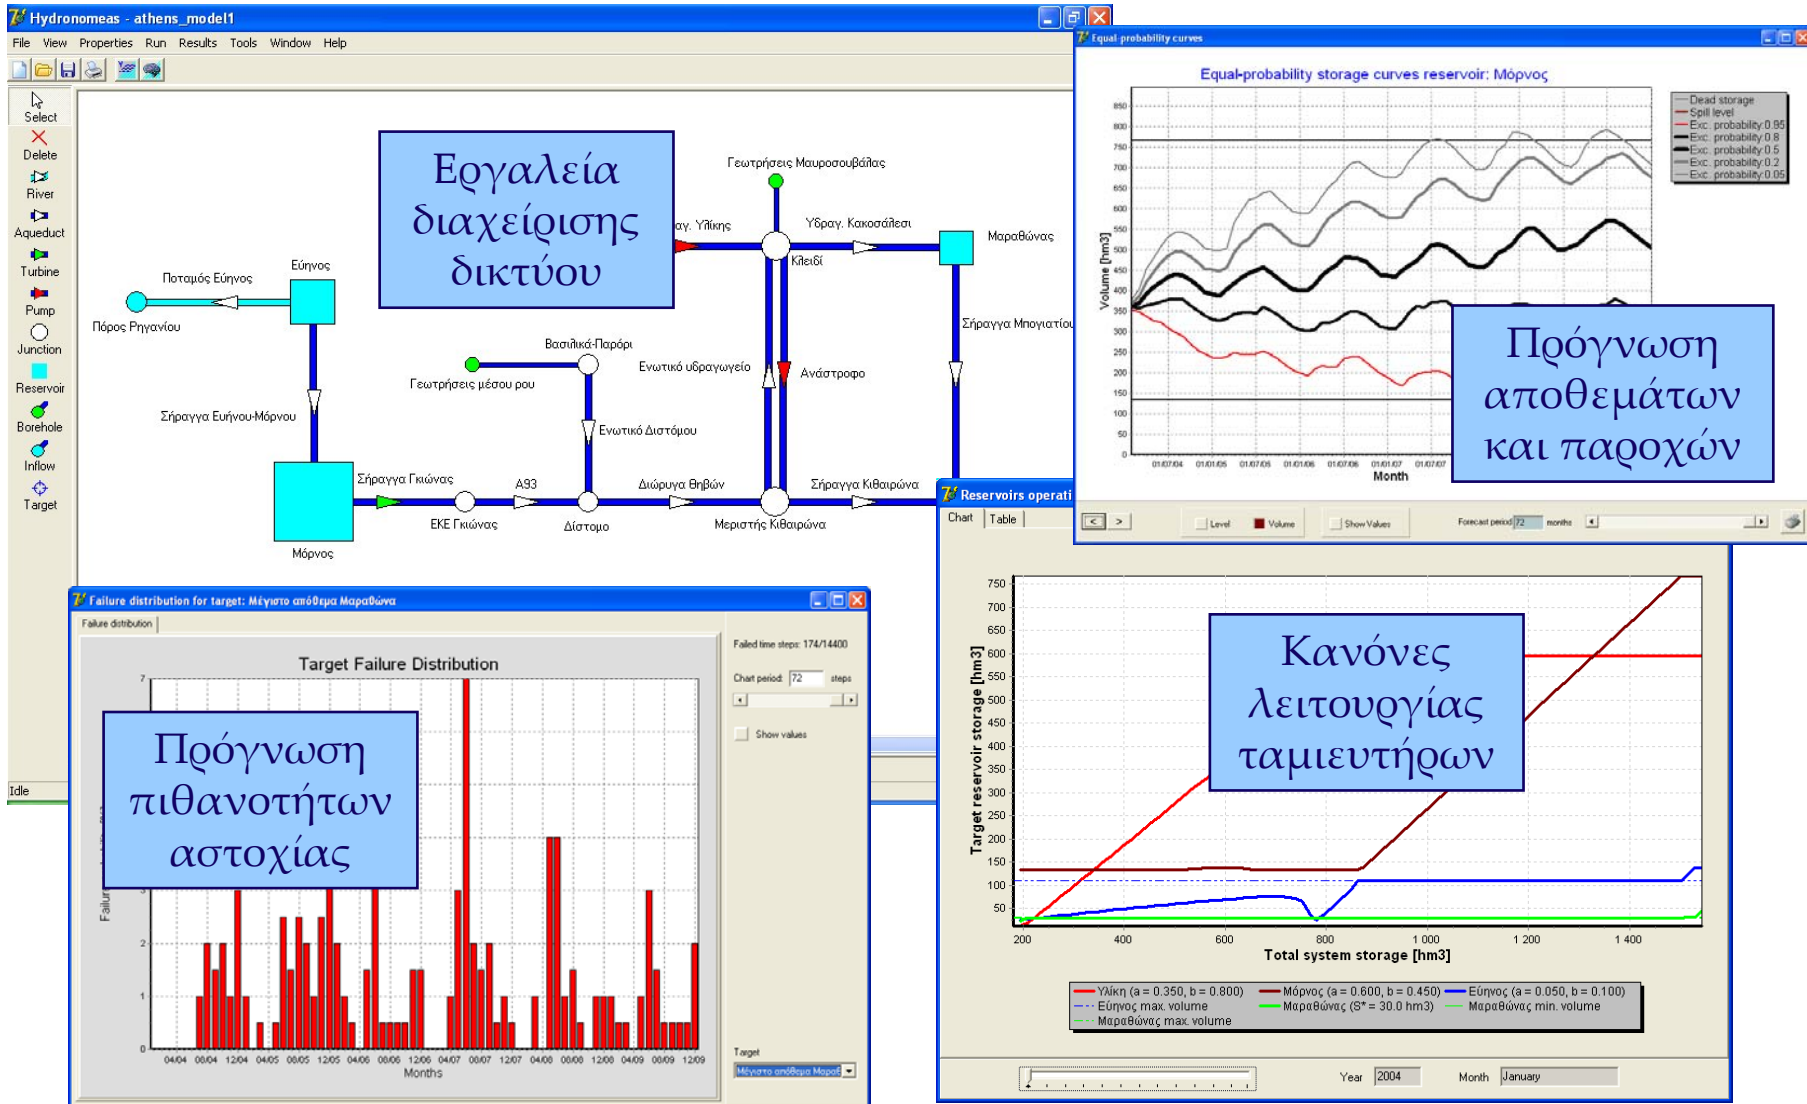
Hydronomeas - athens_model1

File View Properties Run Results Tools Window Help

Select
Delete
River
Aqueduct
Turbine
Pump
Junction
Reservoir
Borehole
Inflow
Target

Idle

Εργαλεία διαχείρισης δικτύου

Γεωτρήσεις Μαυροσουβάλας
αγ. Υλίκης
Υδραγ. Κακοσάλεσι
Μαραθώνας
Κλειδί
Εύηνος
Ποταμός Εύηνος
Πόρος Ρηγανίου
Σήραγγα Μπογιατίου
Βασιλικά-Παρόρι
Γεωτρήσεις μέσου ρου
Ενωτικό υδραγωγείο
Ανάστροφο
Ενωτικό Διστόμου
Σήραγγα Ευήνου-Μόρνου
Σήραγγα Γκιώνας
A93
Διώρυγα Θηβών
Σήραγγα Κιθαιρώνα
ΕΚΕ Γκιώνας
Δίστομο
Μεριστής Κιθαιρώνα
Μόρνος

Equal-probability curves

Equal-probability storage curves reservoir: Μόρνος

Dead storage
Spill level
Exc. probability 0.95
Exc. probability 0.8
Exc. probability 0.5
Exc. probability 0.2
Exc. probability 0.05

Volume [hm3]
850
800
750
700
650
600
550
500
450
400
350
300
250
200
150
100
50
0
01/07/04 01/01/05 01/07/05 01/01/06 01/07/06 01/01/07 01/07/07
Month

Πρόγνωση αποθεμάτων και παροχών

< > Level Volume Show Values Forecast period 72 months

Failure distribution for target: Μέγιστο απόθεμα Μαραθώνα

Failure distribution

Target Failure Distribution

Failed time steps: 174/14400
Chart period: 72 steps
Show values

Πρόγνωση πιθανοτήτων αστοχίας

7
2
1
0
04/04 08/04 12/04 04/05 08/05 12/05 04/06 08/06 12/06 04/07 08/07 12/07 04/08 08/08 12/08 04/09 08/09 12/09
Months

Target
Μέγιστο απόθεμα Μαραθ

Reservoirs operati

Chart Table

Κανόνες λειτουργίας ταμιευτήρων

750
700
650
600
550
500
450
400
350
300
250
200
150
100
50
Target reservoir storage [hm3]
200 400 600 800 1 000 1 200 1 400
Total system storage [hm3]

Υλίκη (a = 0.350, b = 0.800)
Μόρνος (a = 0.600, b = 0.450)
Εύηνος (a = 0.050, b = 0.100)
Εύηνος max. volume
Μαραθώνας (S* = 30.0 hm3)
Μαραθώνας min. volume
Μαραθώνας max. volume

Year 2004 Month January